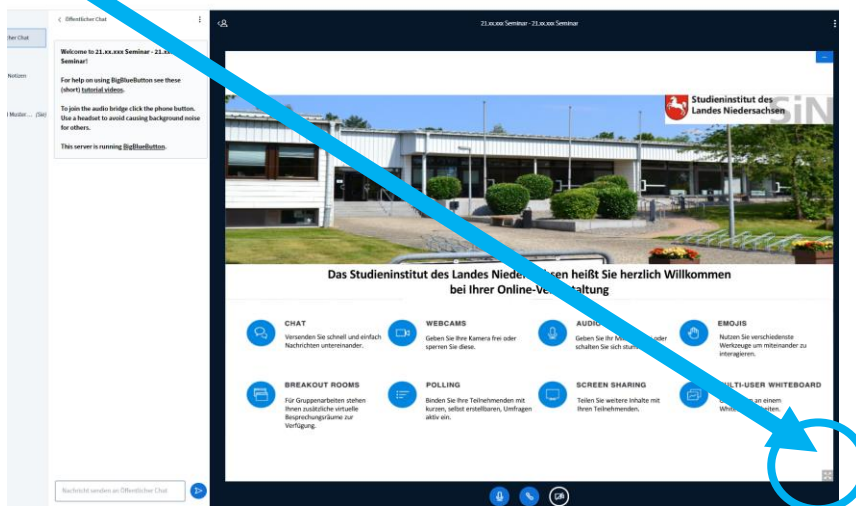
licher Chat

Notizen

l Muster... (Sie)

< Öffentlicher Chat

Welcome to 21.xx.xxx Seminar - 21.x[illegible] Seminar!

For help on using BigBlueButton see these (short) tutorial videos.

To join the audio bridge click the phone button. Use a headset to avoid causing background noise for others.

This server is running BigBlueButton.

Nachricht senden an Öffentlicher Chat

21.xx.xxx Seminar - 21.xx.xxx Seminar

Studieninstitut des Landes Niedersachsen

SiN

Das Studieninstitut des Landes Nieder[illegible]sen heißt Sie herzlich Willkommen bei Ihrer Online-Ve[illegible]staltung

CHAT
Versenden Sie schnell und einfach Nachrichten untereinander.

WEBCAMS
Geben Sie Ihre Kamera frei oder sperren Sie diese.

AUDI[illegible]
Geben Sie Ihr Mi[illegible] oder schalten Sie sich stum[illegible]

EMOJIS
Nutzen Sie verschiedenste Werkzeuge um miteinander zu interagieren.

BREAKOUT ROOMS
Für Gruppenarbeiten stehen Ihnen zusätzliche virtuelle Besprechungsräume zur Verfügung.

POLLING
Binden Sie Ihre Teilnehmenden mit kurzen, selbst erstellbaren, Umfragen aktiv ein.

SCREEN SHARING
Teilen Sie weitere Inhalte mit Ihren Teilnehmenden.

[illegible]LTI-USER WHITEBOARD
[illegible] an einem Whi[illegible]tten.